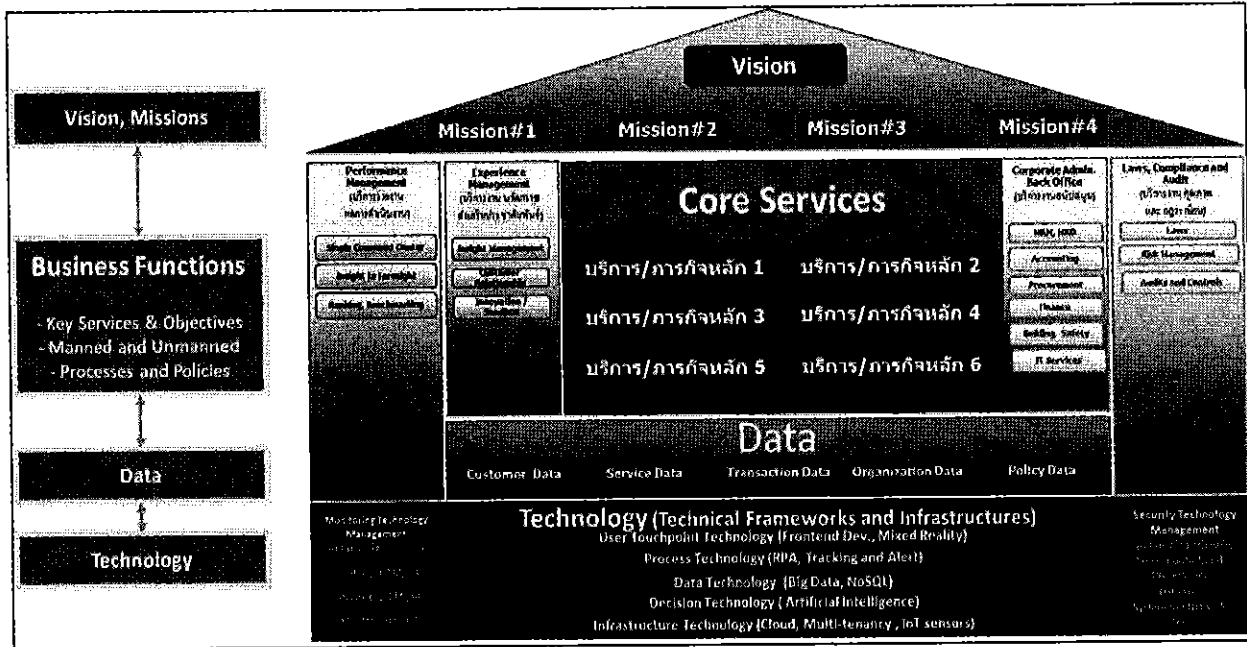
Vision, Missions

Business Functions

- Key Services & Objectives
- Manned and Unmanned
- Processes and Policies

Data

Technology

Vision

Mission#1 Mission#2 Mission#3 Mission#4

Performance Management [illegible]

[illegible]

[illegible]

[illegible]

Experience Management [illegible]

Insight Management

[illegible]

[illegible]

Core Services

บริการ/ภารกิจหลัก 1

บริการ/ภารกิจหลัก 2

บริการ/ภารกิจหลัก 3

บริการ/ภารกิจหลัก 4

บริการ/ภารกิจหลัก 5

บริการ/ภารกิจหลัก 6

Corporate Admin. Back Office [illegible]

HRM, HRD

Accounting

Procurement

Finance

Building, Safety

IT Services

Laws, Compliance and Audit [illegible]

Laws

Risk Management

Audits and Controls

Data

Customer Data Service Data Transaction Data Organization Data Policy Data

Monitoring Technology Management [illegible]

Technology (Technical Frameworks and Infrastructures)

User Touchpoint Technology (Frontend Dev., Mixed Reality)

Process Technology (RPA, Tracking and Alert)

Data Technology (Big Data, NoSQL)

Decision Technology ( Artificial Intelligence)

Infrastructure Technology (Cloud, Multi-tenancy , IoT sensors)

Security Technology Management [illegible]